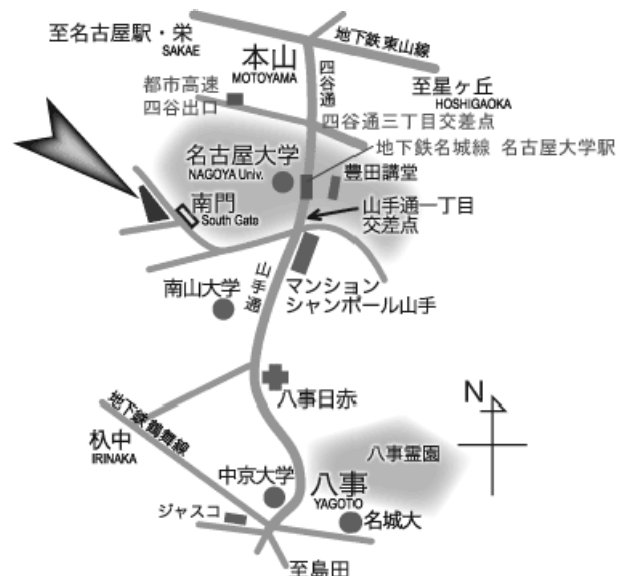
至名古屋駅・栄
SAKAE

本山
MOTOYAMA

地下鉄 東山線

四谷通

至星ヶ丘
HOSHIGAOKA

都市高速
四谷出口

四谷通三丁目交差点

地下鉄名城線 名古屋大学駅

名古屋大学
NAGOYA Univ.

豊田講堂

南門
South Gate

山手通一丁目
交差点

山手通

マンション
シャンボール山手

南山大学

八事日赤

N

地下鉄鶴舞線

杁中
IRINAKA

八事霊園

中京大学

八事
YAGOTO

名城大

ジャスコ

至島田